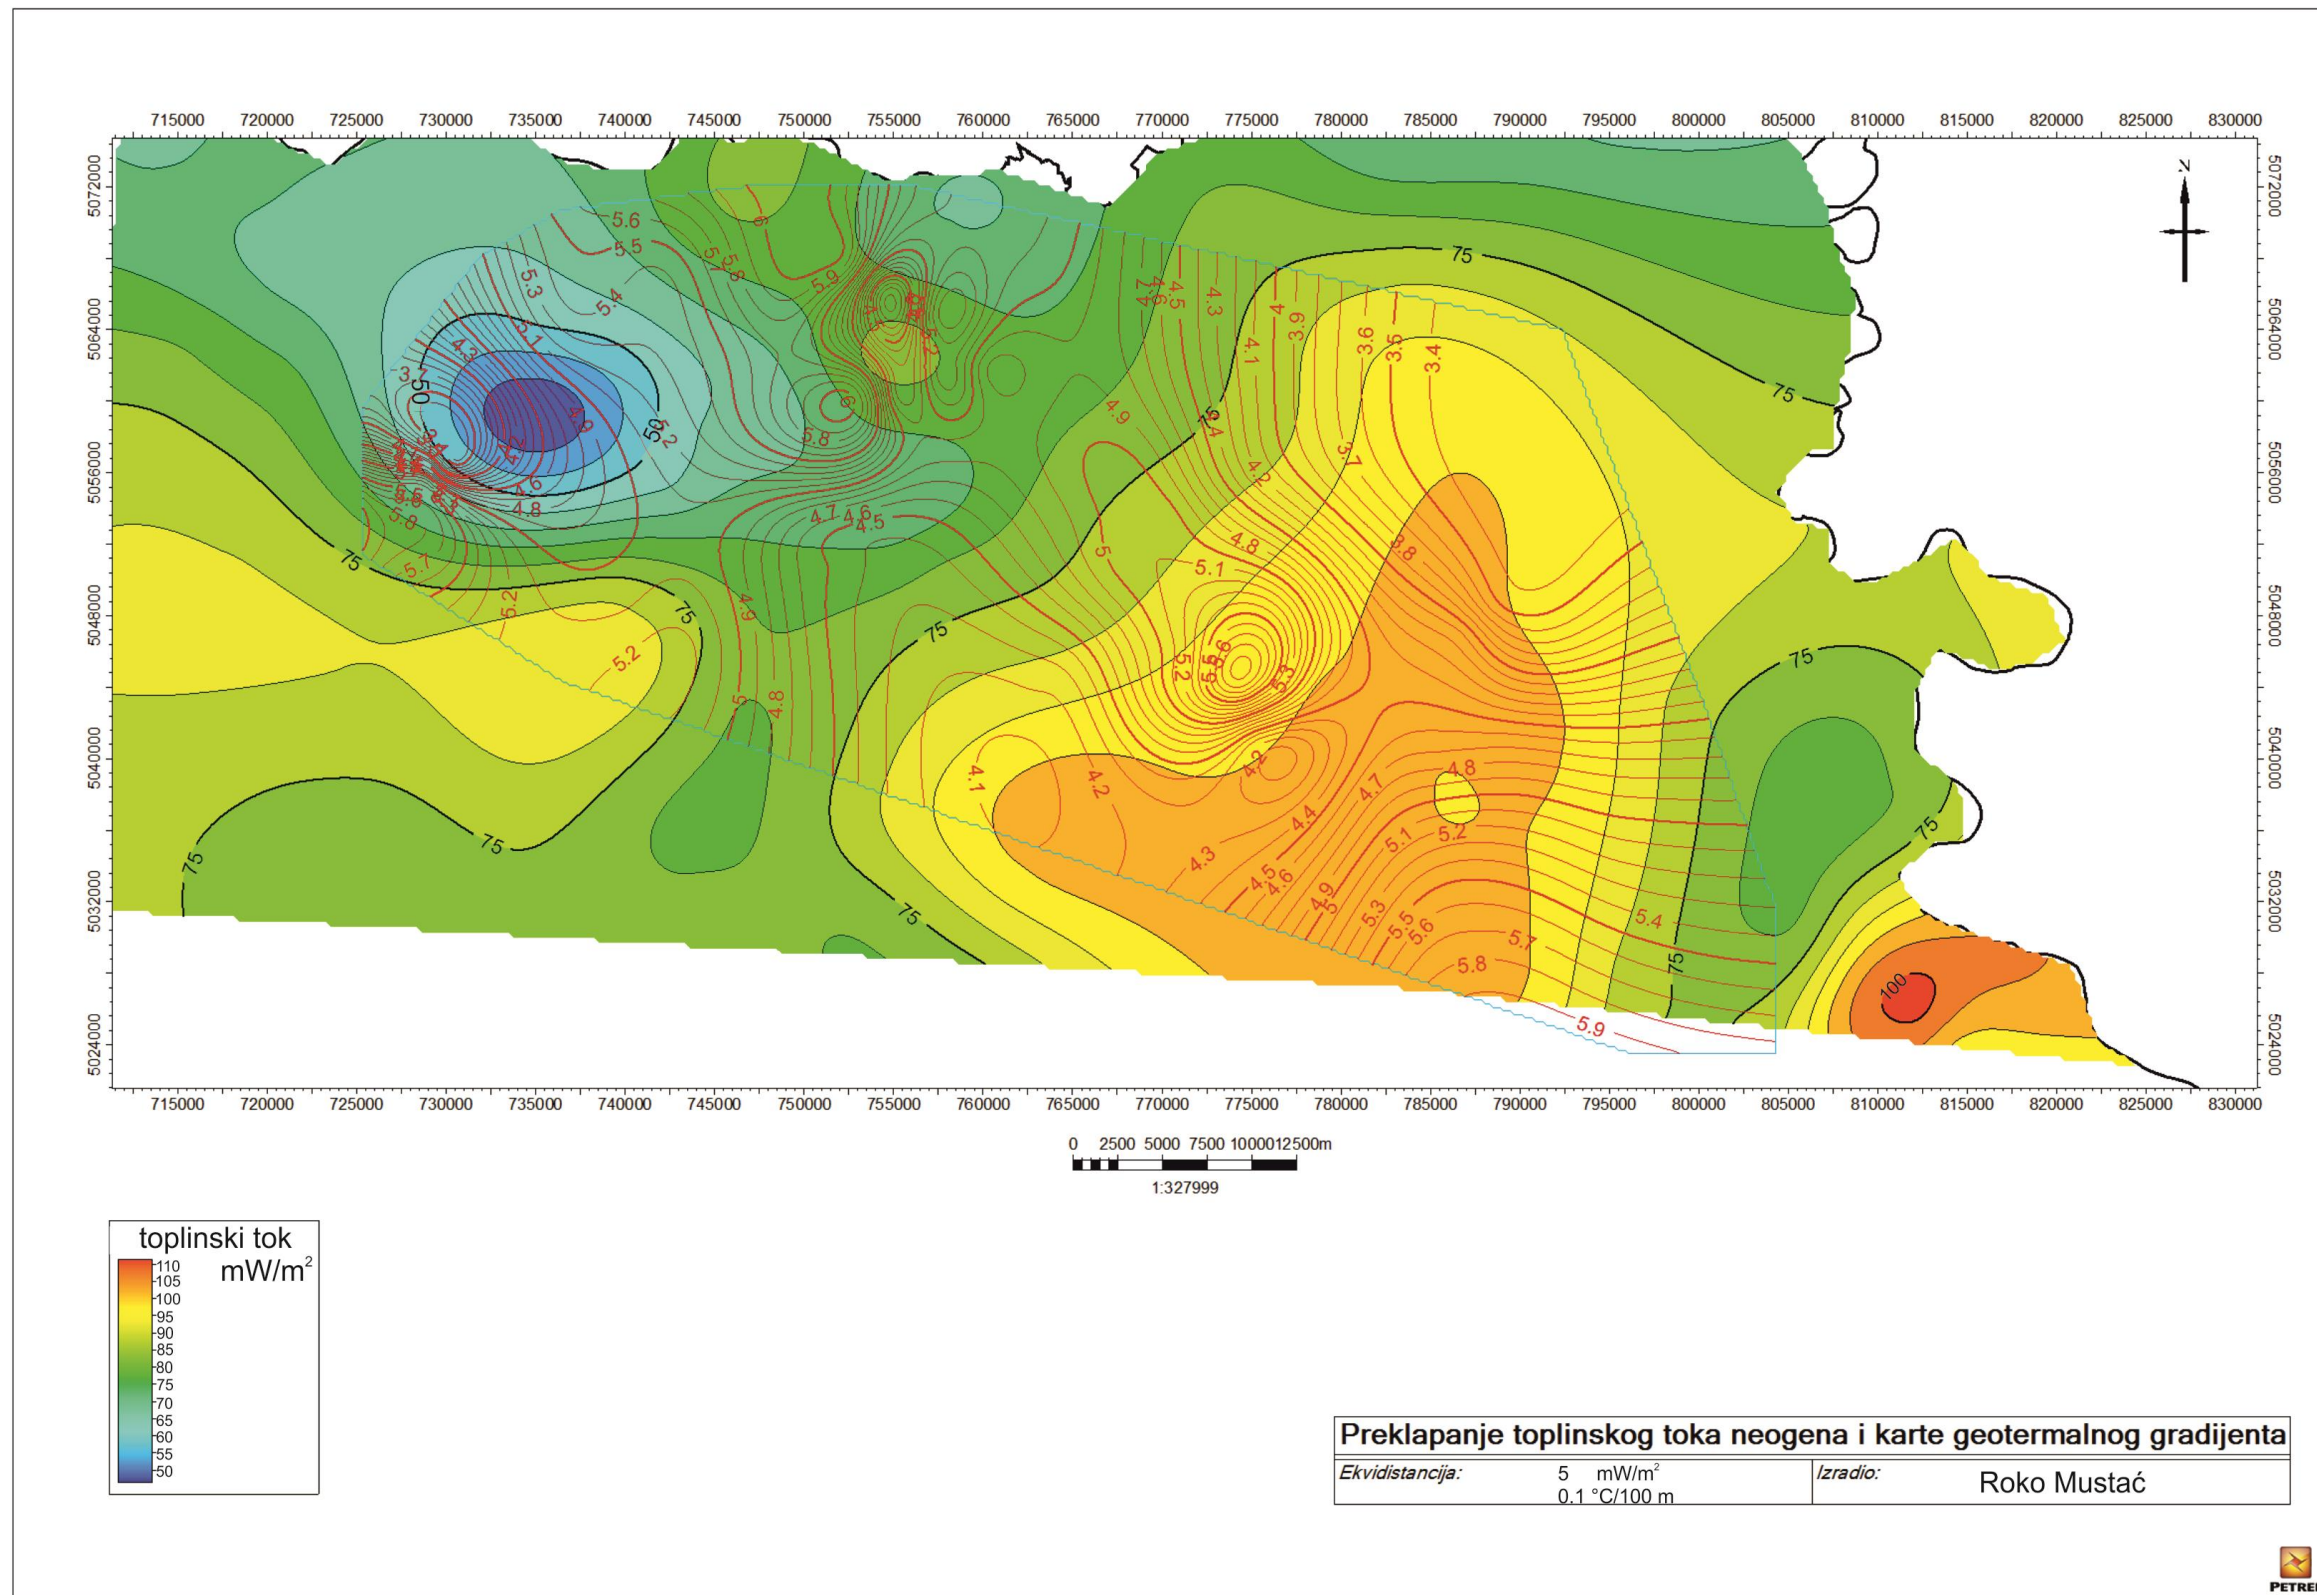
715000 720000 725000 730000 735000 740000 745000 750000 755000 760000 765000 770000 775000 780000 785000 790000 795000 800000 805000 810000 815000 820000 825000 830000

5072000
5064000
5056000
5048000
5040000
5032000
5024000

N

75 75 75 75 75 75 75 75 75 75 75 75
50 50
100

5.6 5.5 5.3 5.4 5.1 4.3 3 5.7 5.8 6 5.9 6 5.8 5.2 4.8 4.7 4.6 4.5 5.8 5.7 5.2 5.2 4.9 5 4.8 4.9 5 5.1 4.8 4.7 4.6 4.5 4.3 4.1 4 3.9 3.6 3.5 3.4 4.4 4.2 4 3.8 5.2 5.6 5.3 4.2 4.1 4.2 4.3 4.4 4.5 4.6 4.7 4.9 5 5.1 5.2 4.8 5.3 5.5 5.6 5.7 5.8 5.4 5.9

715000 720000 725000 730000 735000 740000 745000 750000 755000 760000 765000 770000 775000 780000 785000 790000 795000 800000 805000 810000 815000 820000 825000 830000

0 2500 5000 7500 1000012500m
1:327999

toplinski tok
mW/m$^2$
110
105
100
95
90
85
80
75
70
65
60
55
50

Preklapanje toplinskog toka neogena i karte geotermalnog gradijenta

| Ekvidistancija: | 5 mW/m$^2$ 0.1 °C/100 m | Izradio: | Roko Mustać |

PETRE